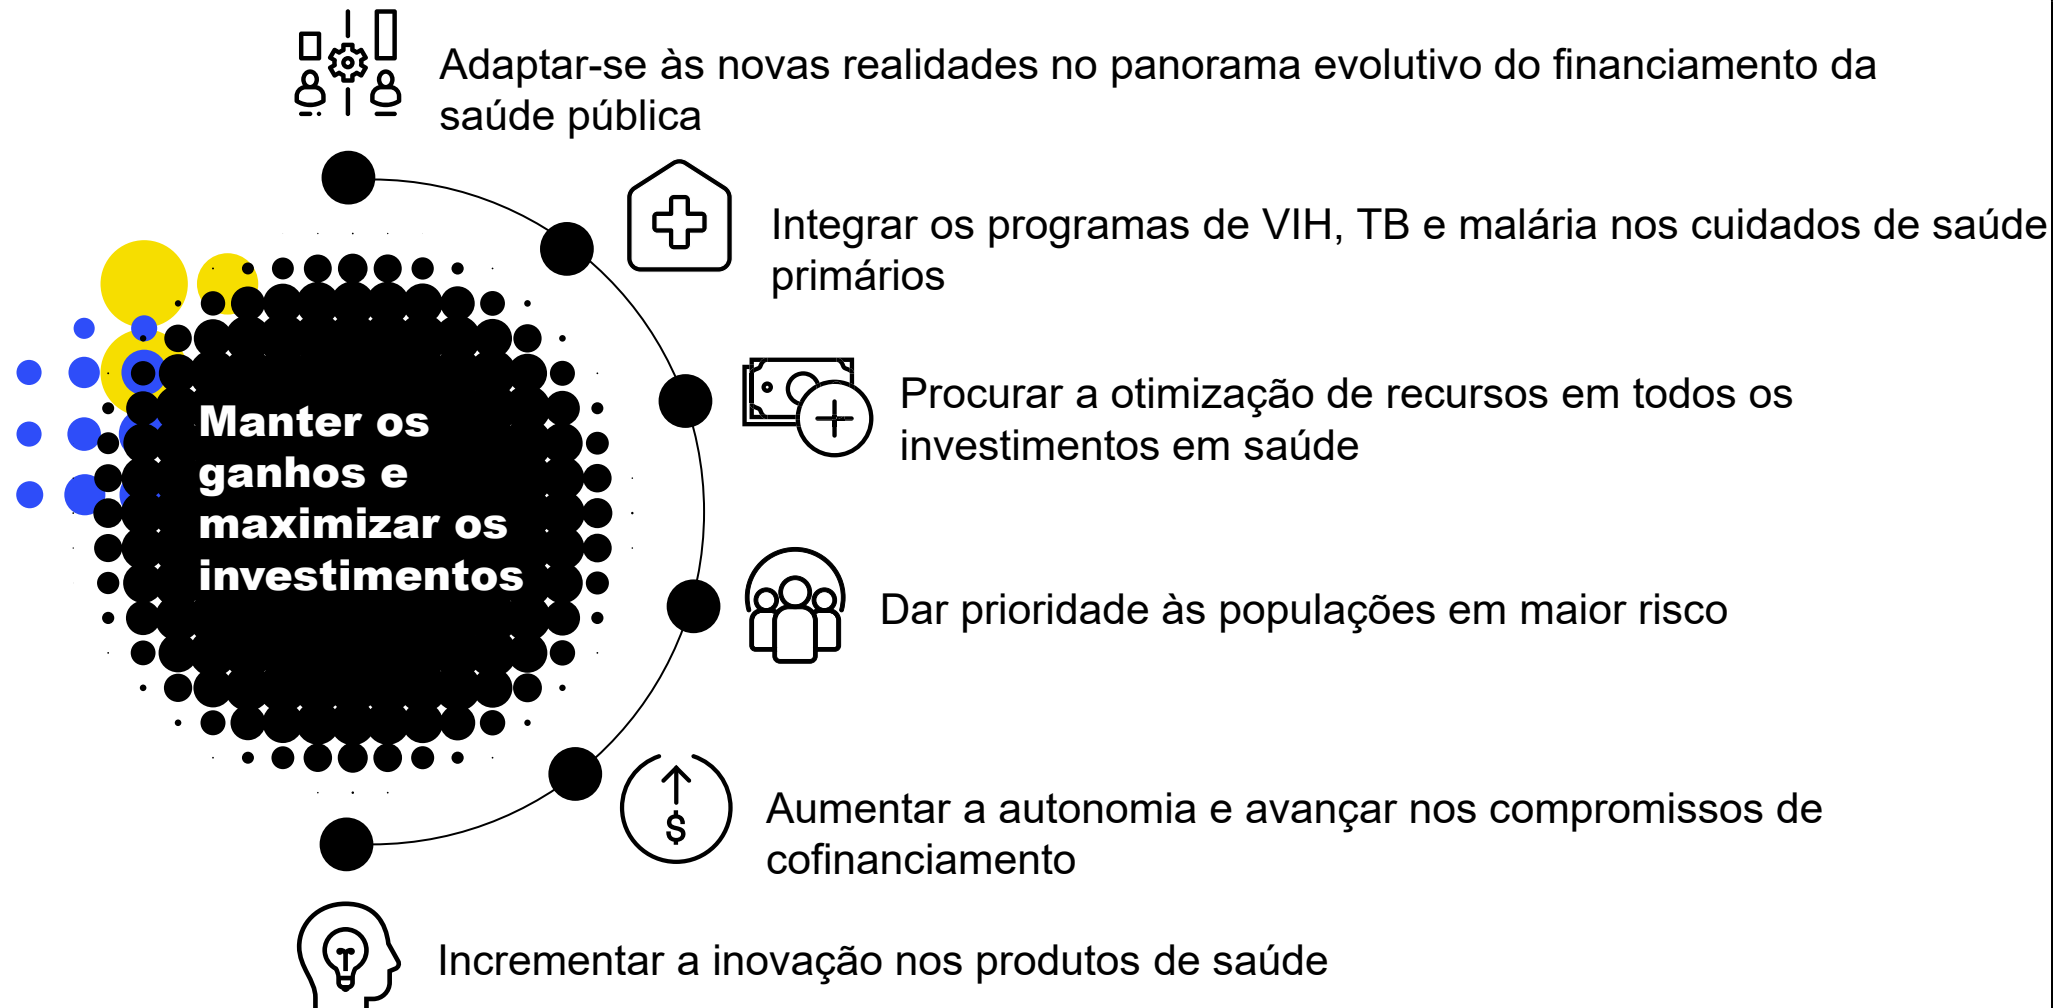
Manter os ganhos e maximizar os investimentos

Adaptar-se às novas realidades no panorama evolutivo do financiamento da saúde pública

Integrar os programas de VIH, TB e malária nos cuidados de saúde primários

Procurar a otimização de recursos em todos os investimentos em saúde

Dar prioridade às populações em maior risco

Aumentar a autonomia e avançar nos compromissos de cofinanciamento

Incrementar a inovação nos produtos de saúde